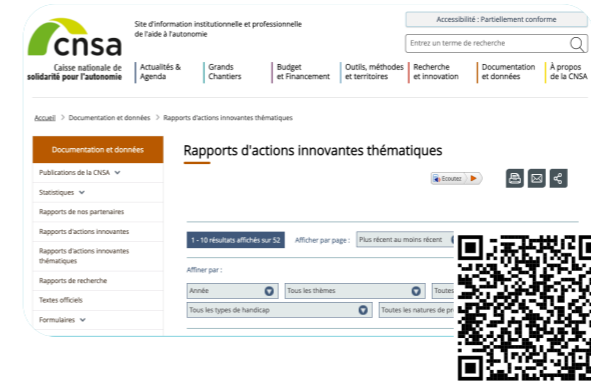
cnsa

Caisse nationale de solidarité pour l'autonomie

Site d'information institutionnelle et professionnelle de l'aide à l'autonomie

Accessibilité : Partiellement conforme

Entrez un terme de recherche

Actualités & Agenda | Grands Chantiers | Budget et Financement | Outils, méthodes et territoires | Recherche et innovation | Documentation et données | À propos de la CNSA

Accueil > Documentation et données > Rapports d'actions innovantes thématiques

Documentation et données

Publications de la CNSA

Statistiques

Rapports de nos partenaires

Rapports d'actions innovantes

Rapports d'actions innovantes thématiques

Rapports de recherche

Textes officiels

Formulaires

Rapports d'actions innovantes thématiques

Écouter

1 - 10 résultats affichés sur 52

Afficher par page :

Plus récent au moins récent

Affiner par :

Année

Tous les thèmes

Toutes

Tous les types de handicap

Toutes les natures de pr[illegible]